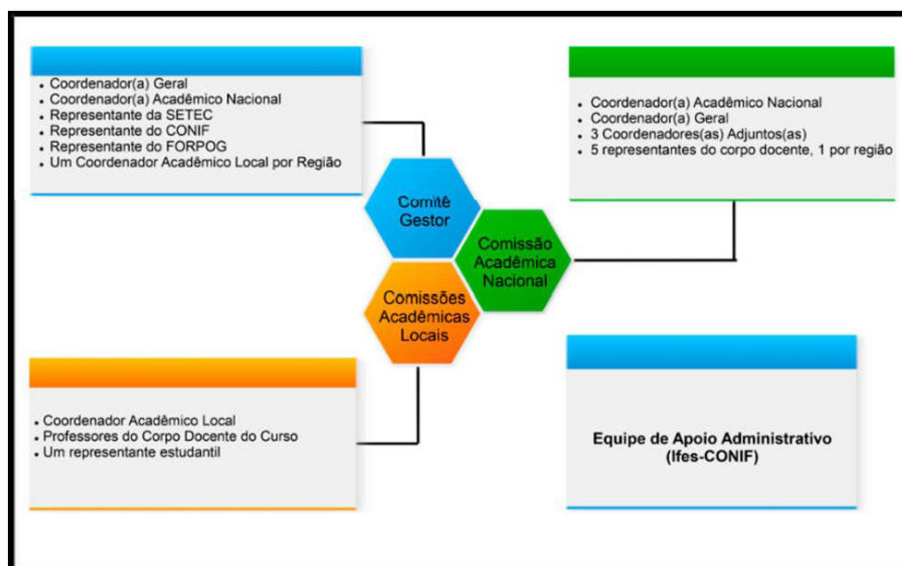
- Coordenador(a) Geral
- Coordenador(a) Acadêmico Nacional
- Representante da SETEC
- Representante do CONIF
- Representante do FORPOG
- Um Coordenador Acadêmico Local por Região

- Coordenador(a) Acadêmico Nacional
- Coordenador(a) Geral
- 3 Coordenadores(as) Adjuntos(as)
- 5 representantes do corpo docente, 1 por região

Comitê Gestor

Comissão Acadêmica Nacional

Comissões Acadêmicas Locais

- Coordenador Acadêmico Local
- Professores do Corpo Docente do Curso
- Um representante estudantil

Equipe de Apoio Administrativo (Ifes-CONIF)